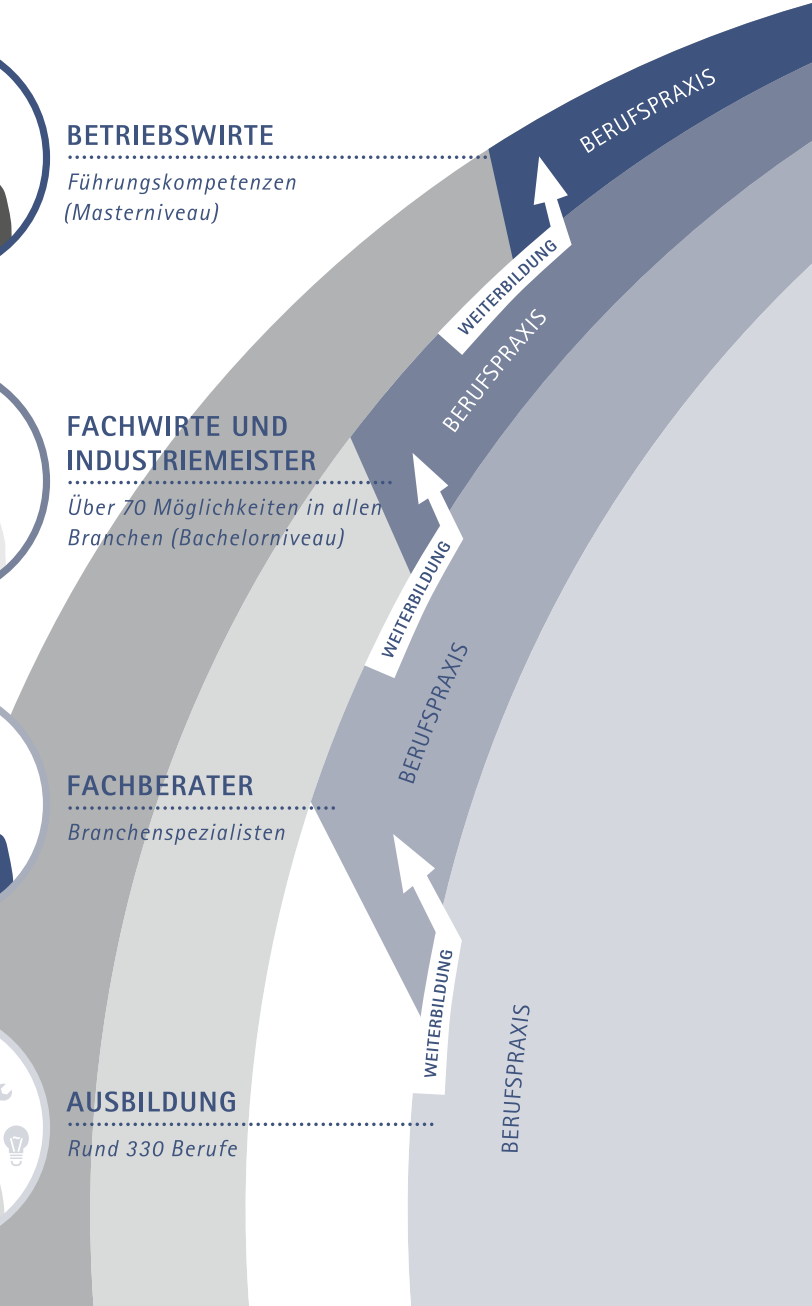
BETRIEBSWIRTE
Führungskompetenzen (Masterniveau)

BERUFSPRAXIS

WEITERBILDUNG

BERUFSPRAXIS

FACHWIRTE UND INDUSTRIEMEISTER
Über 70 Möglichkeiten in allen Branchen (Bachelorniveau)

WEITERBILDUNG

BERUFSPRAXIS

FACHBERATER
Branchenspezialisten

WEITERBILDUNG

BERUFSPRAXIS

AUSBILDUNG
Rund 330 Berufe